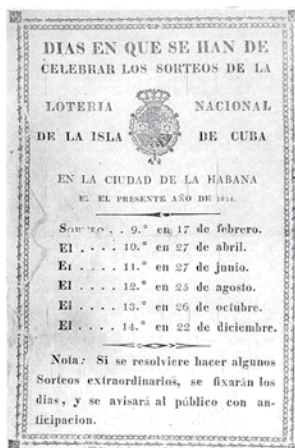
DIAS EN QUE SE HAN DE CELEBRAR LOS SORTEOS DE LA

LOTERIA NACIONAL DE LA ISLA DE CUBA

EN LA CIUDAD DE LA HABANA
EL PRESENTE AÑO DE 1814.

Sorteo . . 9.° en 17 de febrero.
El . . . . 10.° en 27 de abril.
El . . . . 11.° en 27 de junio.
El . . . . 12.° en 25 de agosto.
El . . . . 13.° en 26 de octubre.
El . . . . 14.° en 22 de diciembre.

Nota: Si se resolviere hacer algunos Sorteos extraordinarios, se fixarán los dias, y se avisará al público con anticipacion.